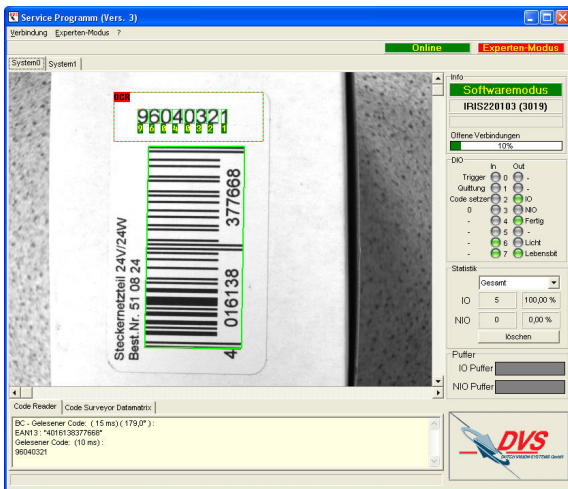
Service Programm (Vers. 3)

Verbindung Experten-Modus ?

Online Experten-Modus

System0 System1

OCR
96040321
9 6 0 4 0 3 2 1

Steckernetzteil 24V/24W
Best.Nr. 51 08 24
4 016138 377668

Info
Softwaremodus
IRIS220103 (3019)
Offene Verbindungen
10%

DIO
In Out
Trigger 0 -
Quittung 1 -
Code setzen 2 IO
0 3 NIO
- 4 Fertig
- 5 -
- 6 Licht
- 7 Lebensbit

Statistik
Gesamt
IO 5 100,00 %
NIO 0 0,00 %
löschen

Puffer
IO Puffer
NIO Puffer

Code Reader Code Surveyor Datamatrix

BC - Gelesener Code: ( 15 ms) ( 179,0° ) :
EAN13 : "4016138377668"
Gelesener Code: (10 ms) :
96040321

DVS
DATCH VISION SYSTEME GmbH